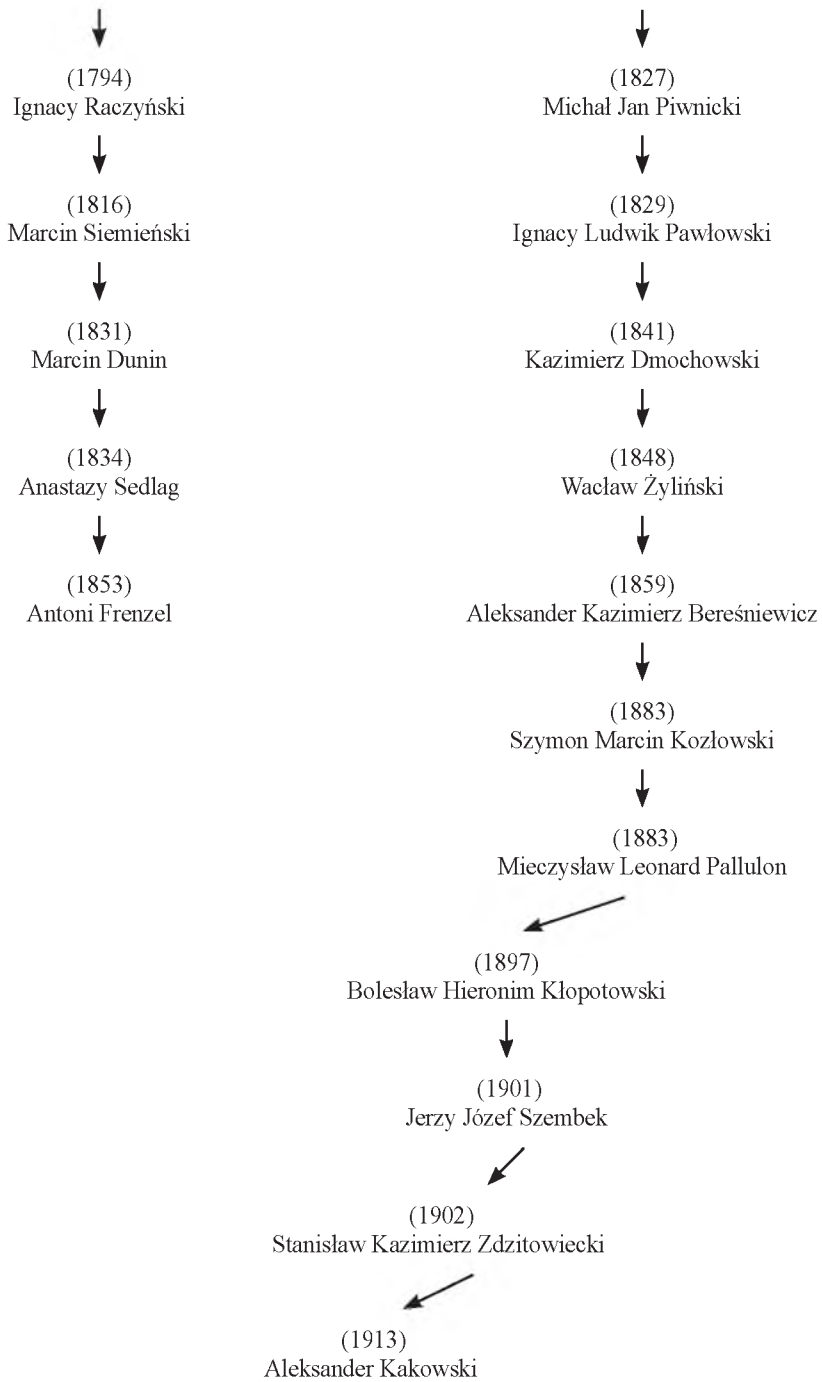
(1794)
Ignacy Raczyński

(1816)
Marcin Siemieński

(1831)
Marcin Dunin

(1834)
Anastazy Sedlag

(1853)
Antoni Frenzel

(1827)
Michał Jan Piwnicki

(1829)
Ignacy Ludwik Pawłowski

(1841)
Kazimierz Dmochowski

(1848)
Wacław Żyliński

(1859)
Aleksander Kazimierz Bereśniewicz

(1883)
Szymon Marcin Kozłowski

(1883)
Mieczysław Leonard Pallulon

(1897)
Bolesław Hieronim Kłopotowski

(1901)
Jerzy Józef Szembek

(1902)
Stanisław Kazimierz Zdzitowiecki

(1913)
Aleksander Kakowski